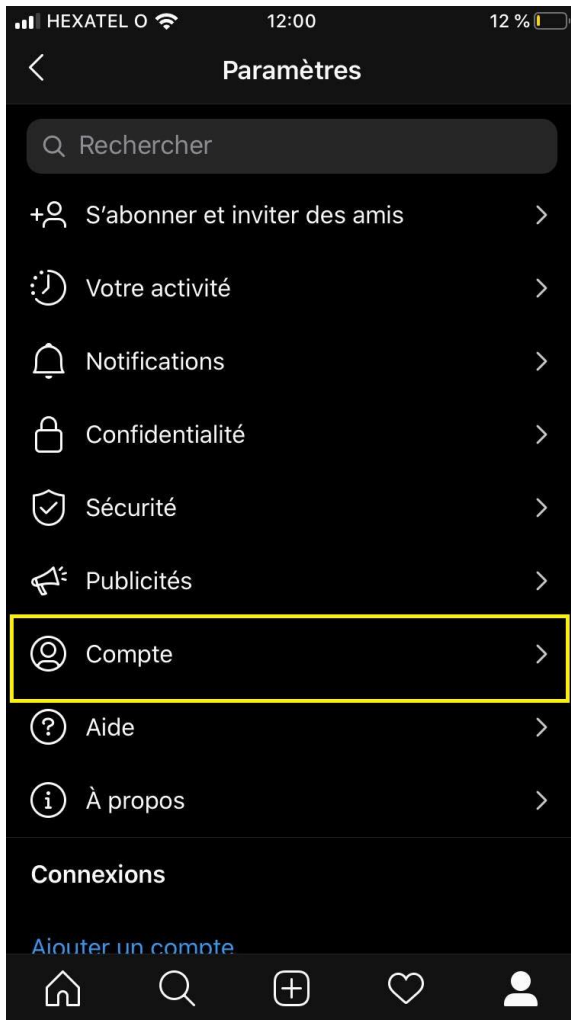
HEXATEL O 12:00 12 %

Paramètres

Rechercher

S’abonner et inviter des amis

Votre activité

Notifications

Confidentialité

Sécurité

Publicités

Compte

Aide

À propos

Connexions

Ajouter un compte